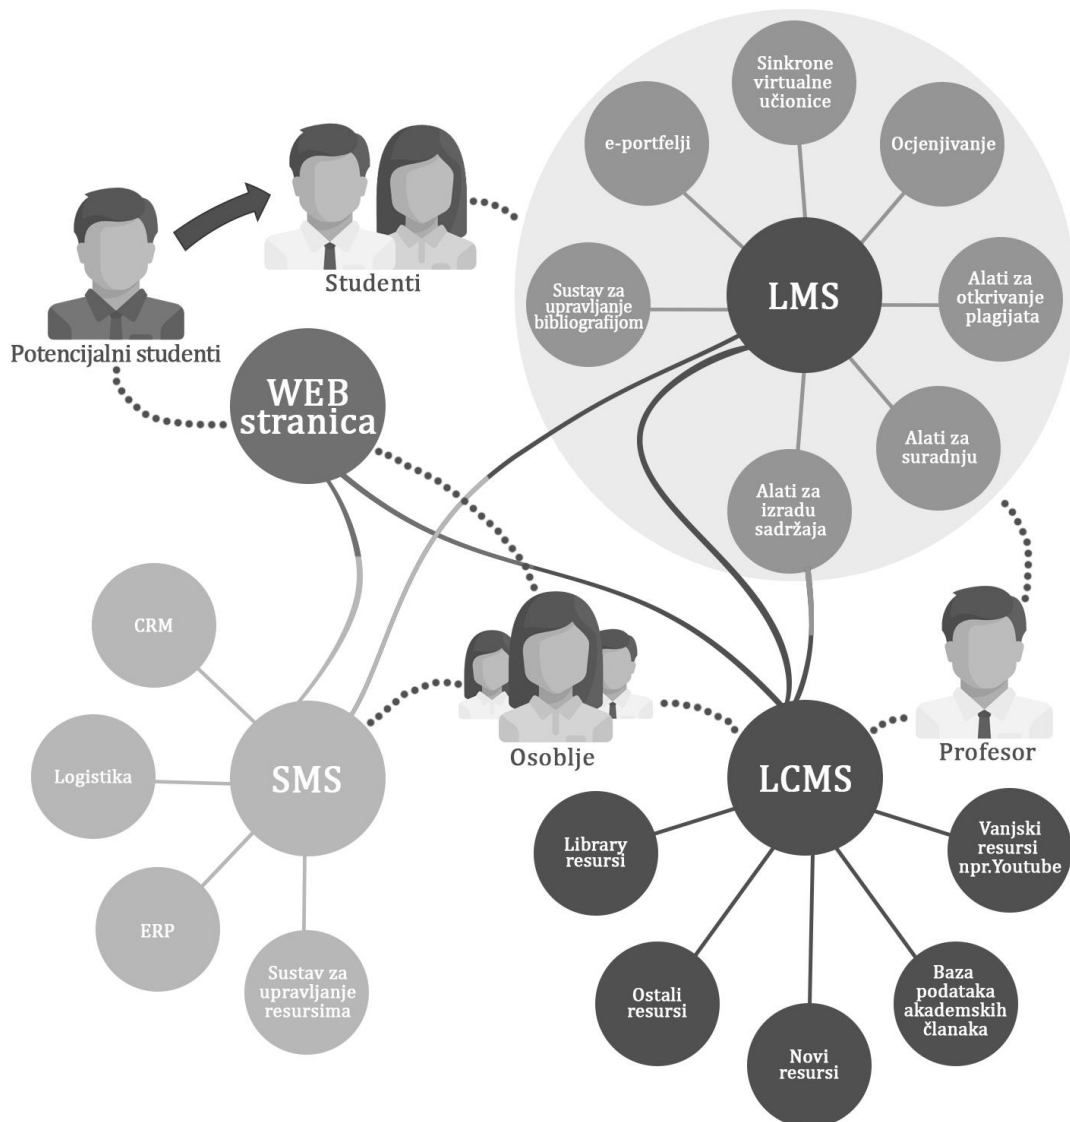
Sinkrone virtualne učionice

e-portfelji

Ocjenjivanje

Studenti

Sustav za upravljanje bibliografijom

LMS

Alati za otkrivanje plagijata

Potencijalni studenti

WEB stranica

Alati za suradnju

Alati za izradu sadržaja

CRM

Osoblje

Profesor

Logistika

SMS

LCMS

Library resursi

Vanjski resursi npr.Youtube

ERP

Sustav za upravljanje resursima

Ostali resursi

Baza podataka akademskih članaka

Novi resursi